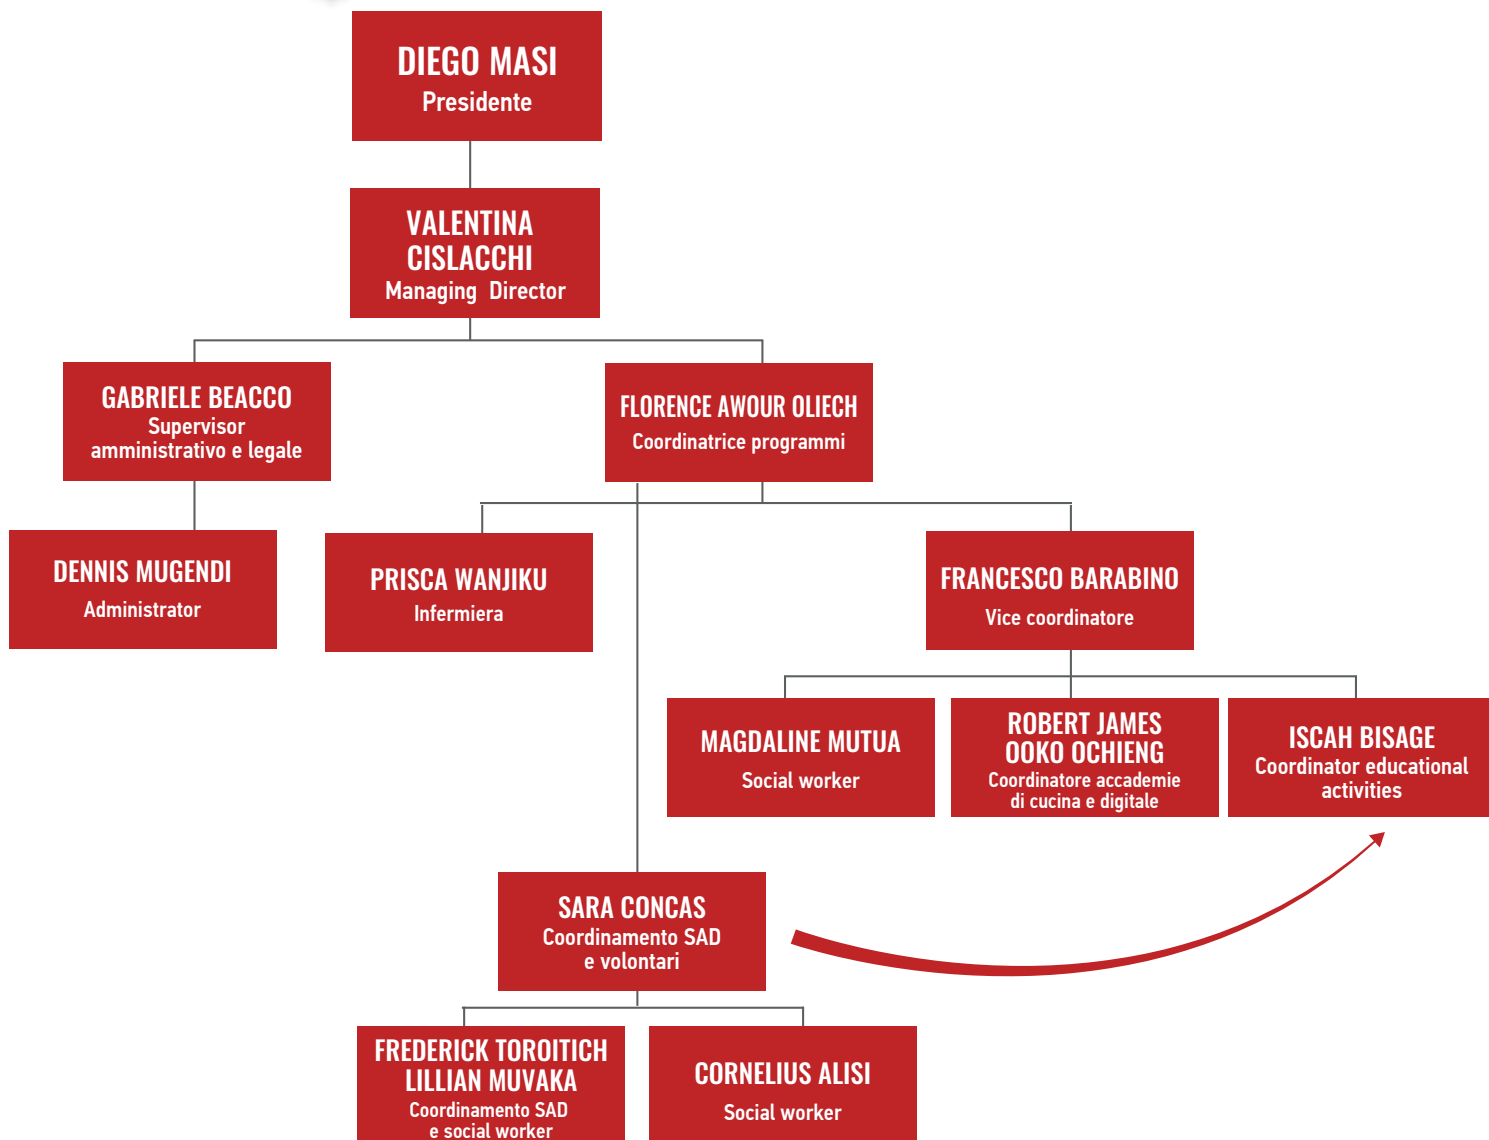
DIEGO MASI
Presidente

VALENTINA CISLACCHI
Managing Director

GABRIELE BEACCO
Supervisor amministrativo e legale

FLORENCE AWOUR OLIECH
Coordinatrice programmi

DENNIS MUGENDI
Administrator

PRISCA WANJIKU
Infermiera

FRANCESCO BARABINO
Vice coordinatore

MAGDALINE MUTUA
Social worker

ROBERT JAMES OOKO OCHIENG
Coordinatore accademie di cucina e digitale

ISCAH BISAGE
Coordinator educational activities

SARA CONCAS
Coordinamento SAD e volontari

FREDERICK TOROITICH
LILLIAN MUVAKA
Coordinamento SAD e social worker

CORNELIUS ALISI
Social worker